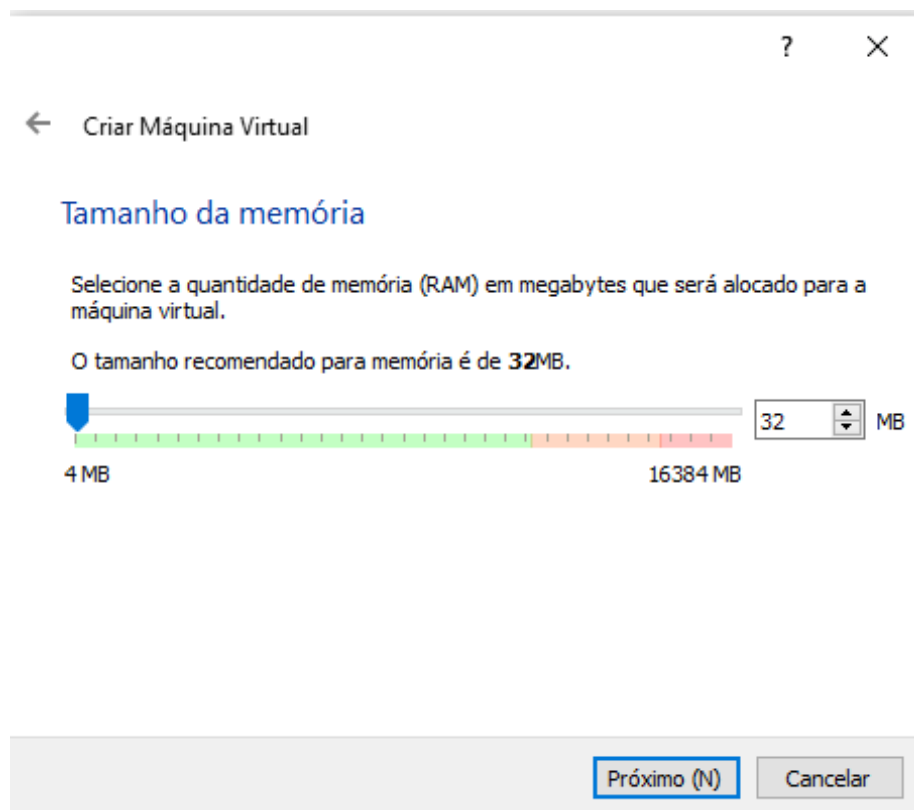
? ✕

Criar Máquina Virtual

Tamanho da memória

Selecione a quantidade de memória (RAM) em megabytes que será alocado para a máquina virtual.

O tamanho recomendado para memória é de **32**MB.

32 MB

4 MB 16384 MB

Próximo (N) Cancelar